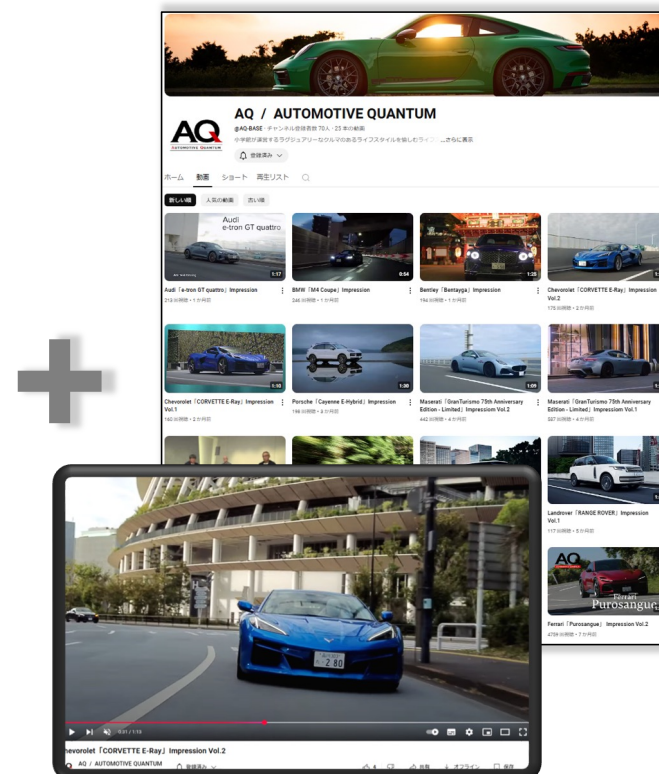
AQ / AUTOMOTIVE QUANTUM

AQ AUTOMOTIVE QUANTUM

@AQ-BASE · チャンネル登録者数 70人 · 25 本の動画

小学館が運営するラグジュアリーなクルマのあるライフスタイルを愉しむライフ ...さらに表示

登録済み

ホーム 動画 ショート 再生リスト

新しい順 人気の動画 古い順

Audi e-tron GT quattro

1:17

Audi「e-tron GT quattro」Impression

213 回視聴 • 1 か月前

0:54

BMW「M4 Coupe」Impression

246 回視聴 • 1 か月前

1:25

Bentley「Bentayga」Impression

194 回視聴 • 1 か月前

Chevrolet「CORVETTE E-Ray」Impression Vol.2

175 回視聴 • 2 か月前

1:10

Chevrolet「CORVETTE E-Ray」Impression Vol.1

160 回視聴 • 2 か月前

1:30

Porsche「Cayenne E-Hybrid」Impression

198 回視聴 • 3 か月前

1:05

Maserati「GranTurismo 75th Anniversary Edition - Limited」Impression Vol.2

442 回視聴 • 4 か月前

Maserati「GranTurismo 75th Anniversary Edition - Limited」Impression Vol.1

527 回視聴 • 4 か月前

Landrover「RANGE ROVER」Impression Vol.1

117 回視聴 • 5 か月前

AQ

Ferrari Purosangue

Ferrari「Purosangue」Impression Vol.2

4759 回視聴 • 7 か月前

2 80

0:01 / 1:10

hevrolet「CORVETTE E-Ray」Impression Vol.2

AQ / AUTOMOTIVE QUANTUM 登録済み

共有 オフライン 保存